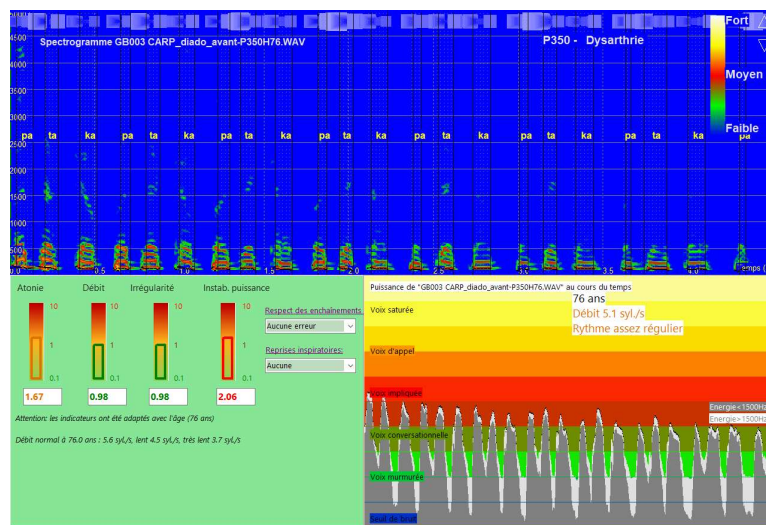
Spectrogramme GB003 CARP_diado_avant-P350H76.WAV

P350 - Dysarthrie

Fort

Moyen

Faible

4500
4000
3500
3000
2500
2000
1500
1000
500

pa ta ka pa ta ka pa ta ka pa ta ka pa ta ka pa ta ka pa

0.0 0.5 1.0 1.5 2.0 2.5 3.0 3.5 4.0 Temps (

Atonie Débit Irrégularité Instab. puissance

10 10 10 10
1 1 1 1
0.1 0.1 0.1 0.1

1.67 0.98 0.98 2.06

Respect des enchaînements:
Aucune erreur

Reprises inspiratoires:
Aucune

Attention: les indicateurs ont été adaptés avec l'âge (76 ans)

Débit normal à 76.0 ans : 5.6 syl./s, lent 4.5 syl./s, très lent 3.7 syl./s

Puissance de "GB003 CARP_diado_avant-P350H76.WAV" au cours du temps

76 ans
Débit 5.1 syl./s
Rythme assez régulier

Voix saturée

Voix d'appel

Voix musicale

Energie<1500Hz
Energie>1500Hz

Voix conversationnelle

Voix murmurée

Seuil de bruit